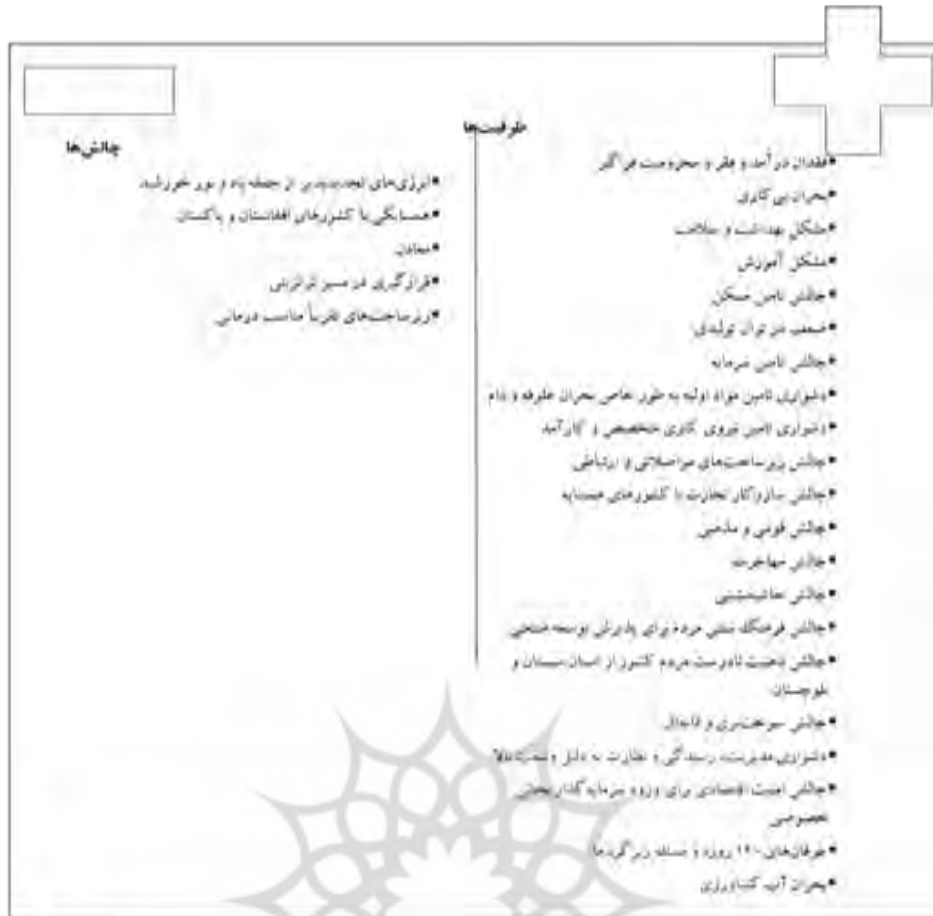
ظرفیت‌ها

چالش‌ها

• انرژی‌های تجدیدپذیر از جمله باد و نور خورشید
• همسایگی با کشورهای افغانستان و پاکستان
• معادن
• قرارگیری در مسیر ترانزیتی
• زیرساخت‌های نسبتاً مناسب درمانی

• فقدان درآمد و فقر و محرومیت فراگیر
• بحران بی‌کاری
• مشکل بهداشت و سلامت
• مشکل آموزش
• چالش تامین مسکن
• ضعف در توان تولیدی
• چالش تامین سرمایه
• دشواری تامین مواد اولیه به طور خاص بحران علوفه و دام
• دشواری تامین نیروی کاری متخصص و کارآمد
• چالش زیرساخت‌های مواصلاتی و ارتباطی
• چالش سازوکار تجارت با کشورهای همسایه
• چالش قومی و مذهبی
• چالش مهاجرت
• چالش حاشیه‌نشینی
• چالش فرهنگ سنتی مردم برای پذیرش توسعه صنعتی
• چالش ذهنیت نادرست مردم کشور از استان سیستان و بلوچستان
• چالش سوخت‌بری و قاچاق
• دشواری مدیریت، رسیدگی و نظارت به دلیل وسعت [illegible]
• چالش امنیت اقتصادی برای ورود سرمایه‌گذار بخش خصوصی
• طوفان‌های ۱۲۰ روزه و مسئله ریزگردها
• بحران آب کشاورزی